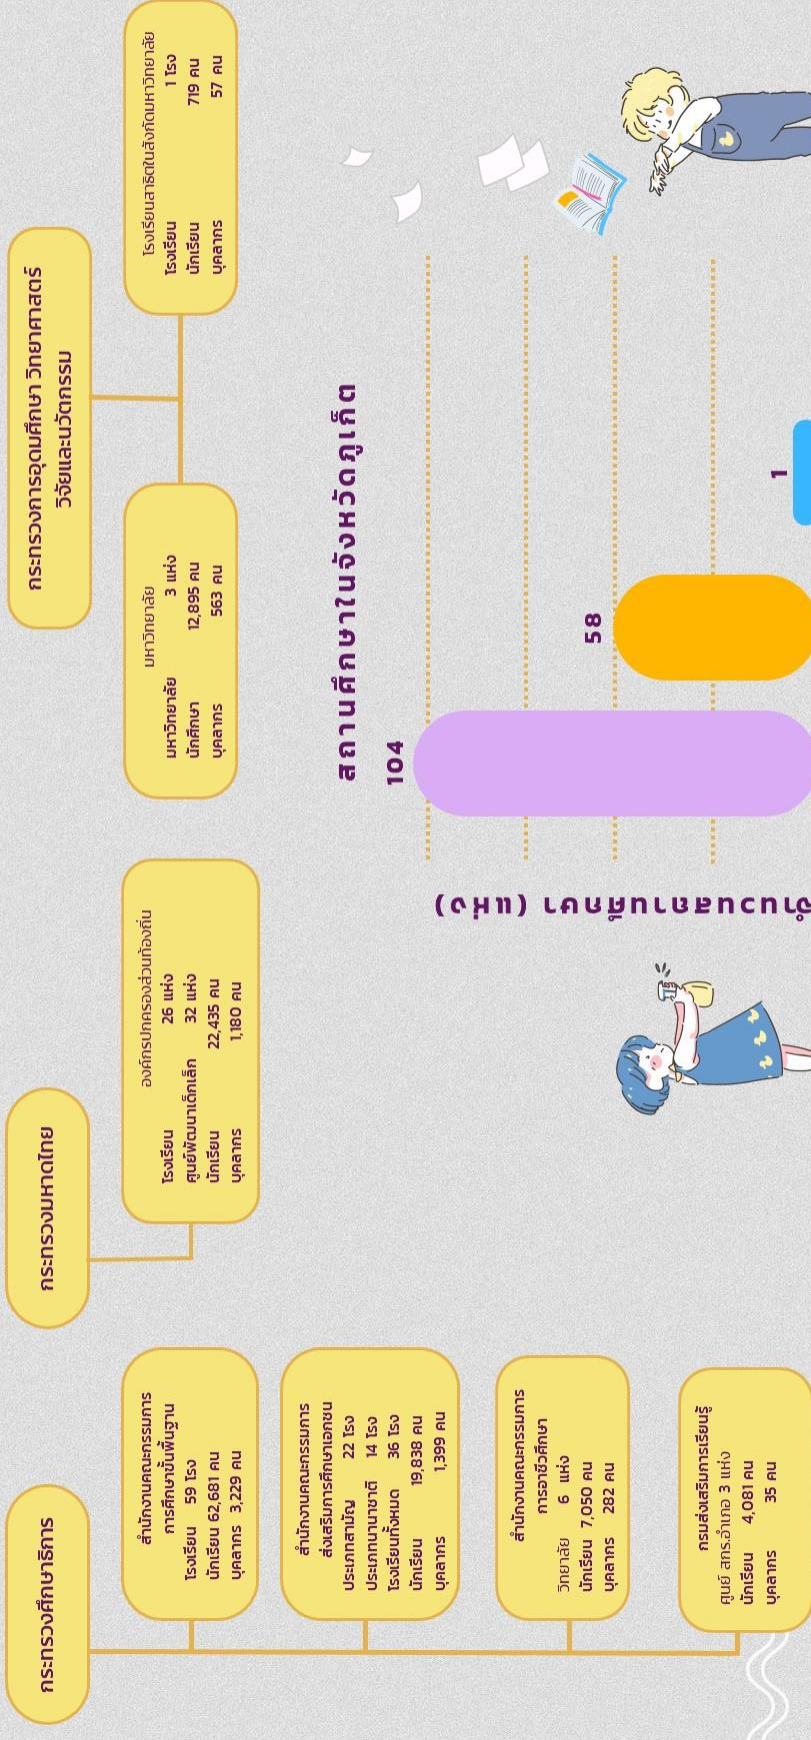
กระทรวงศึกษาธิการ

สำนักงานคณะกรรมการการศึกษาขั้นพื้นฐาน
โรงเรียน 59 โรง
นักเรียน 62,681 คน
บุคลากร 3,229 คน

สำนักงานคณะกรรมการส่งเสริมการศึกษาเอกชน
ประเภทสามัญ 22 โรง
ประเภทนานาชาติ 14 โรง
โรงเรียนทั้งหมด 36 โรง
นักเรียน 19,838 คน
บุคลากร 1,399 คน

สำนักงานคณะกรรมการการอาชีวศึกษา
วิทยาลัย 6 แห่ง
นักเรียน 7,050 คน
บุคลากร 282 คน

กรมส่งเสริมการเรียนรู้
ศูนย์ สกร.อำเภอ 3 แห่ง
นักเรียน 4,081 คน
บุคลากร 35 คน

กระทรวงมหาดไทย

องค์กรปกครองส่วนท้องถิ่น
โรงเรียน 26 แห่ง
ศูนย์พัฒนาเด็กเล็ก 32 แห่ง
นักเรียน 22,435 คน
บุคลากร 1,180 คน

กระทรวงการอุดมศึกษา วิทยาศาสตร์ วิจัยและนวัตกรรม

มหาวิทยาลัย
มหาวิทยาลัย 3 แห่ง
นักศึกษา 12,895 คน
บุคลากร 563 คน

โรงเรียนสาธิตสังกัดมหาวิทยาลัย
โรงเรียน 1 โรง
นักเรียน 719 คน
บุคลากร 57 คน

สถานศึกษาในจังหวัดภูเก็ต

จำนวนสถานศึกษา (แห่ง)

104
58
1